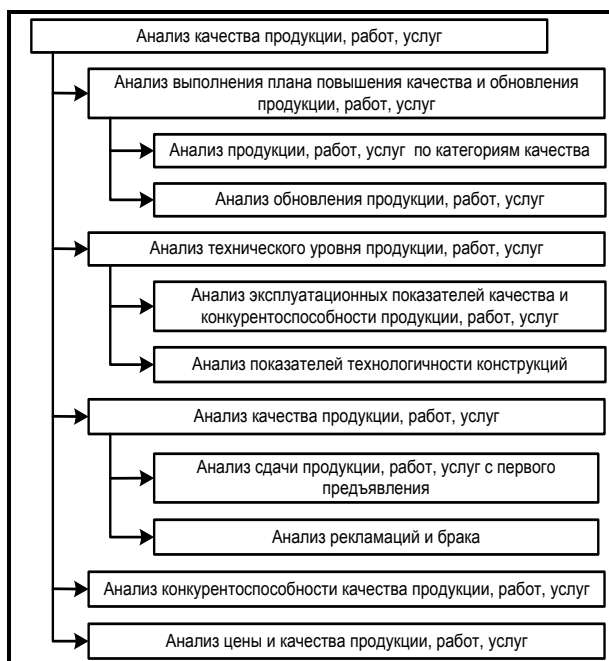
Анализ качества продукции, работ, услуг

Анализ выполнения плана повышения качества и обновления продукции, работ, услуг

Анализ продукции, работ, услуг по категориям качества

Анализ обновления продукции, работ, услуг

Анализ технического уровня продукции, работ, услуг

Анализ эксплуатационных показателей качества и конкурентоспособности продукции, работ, услуг

Анализ показателей технологичности конструкций

Анализ качества продукции, работ, услуг

Анализ сдачи продукции, работ, услуг с первого предъявления

Анализ рекламаций и брака

Анализ конкурентоспособности качества продукции, работ, услуг

Анализ цены и качества продукции, работ, услуг